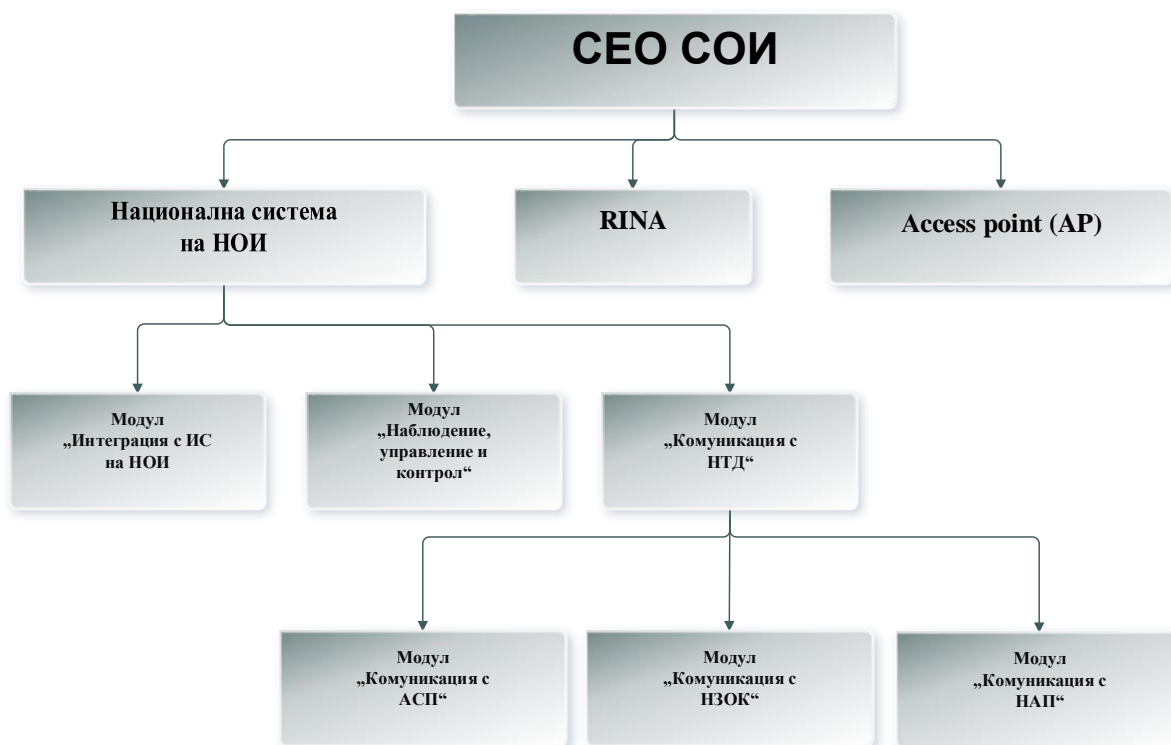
СЕО СОИ

Национална система на НОИ

RINA

Access point (AP)

Модул „Интеграция с ИС на НОИ

Модул „Наблюдение, управление и контрол“

Модул „Комуникация с НТД“

Модул „Комуникация с АСП“

Модул „Комуникация с НЗОК“

Модул „Комуникация с НАП“